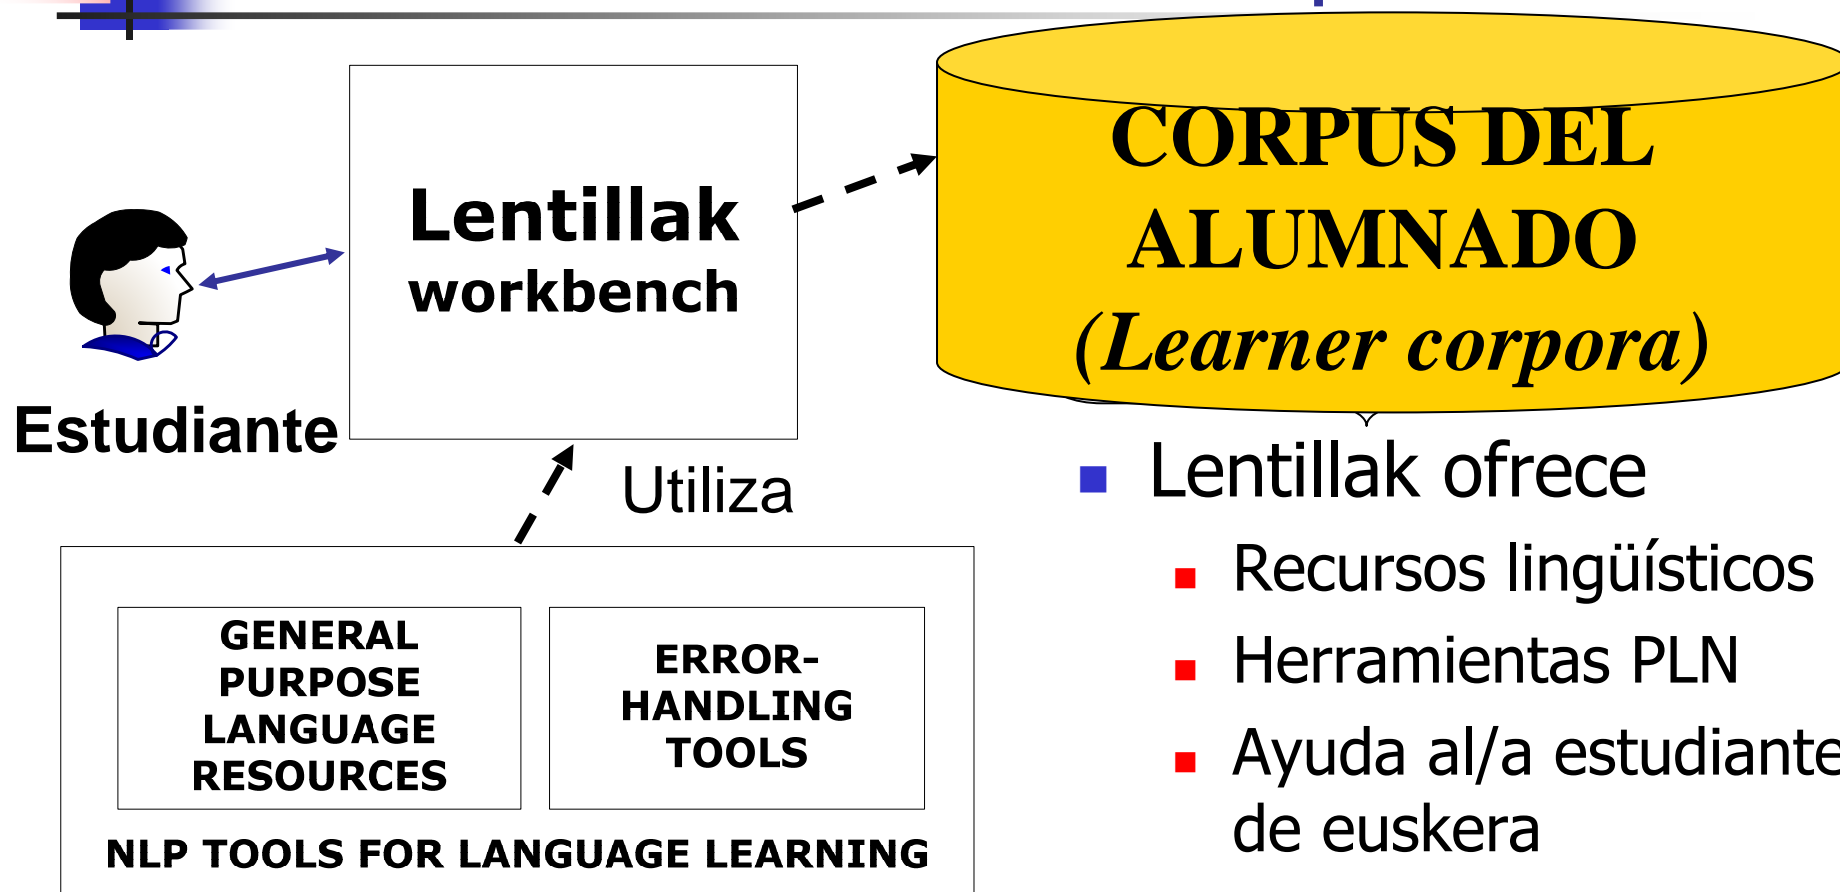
Lentillak workbench

CORPUS DEL ALUMNADO (Learner corpora)

Estudiante

Utiliza

GENERAL PURPOSE LANGUAGE RESOURCES

ERROR-HANDLING TOOLS

NLP TOOLS FOR LANGUAGE LEARNING

- Lentillak ofrece
  - Recursos lingüísticos
  - Herramientas PLN
  - Ayuda al/a estudiante de euskera